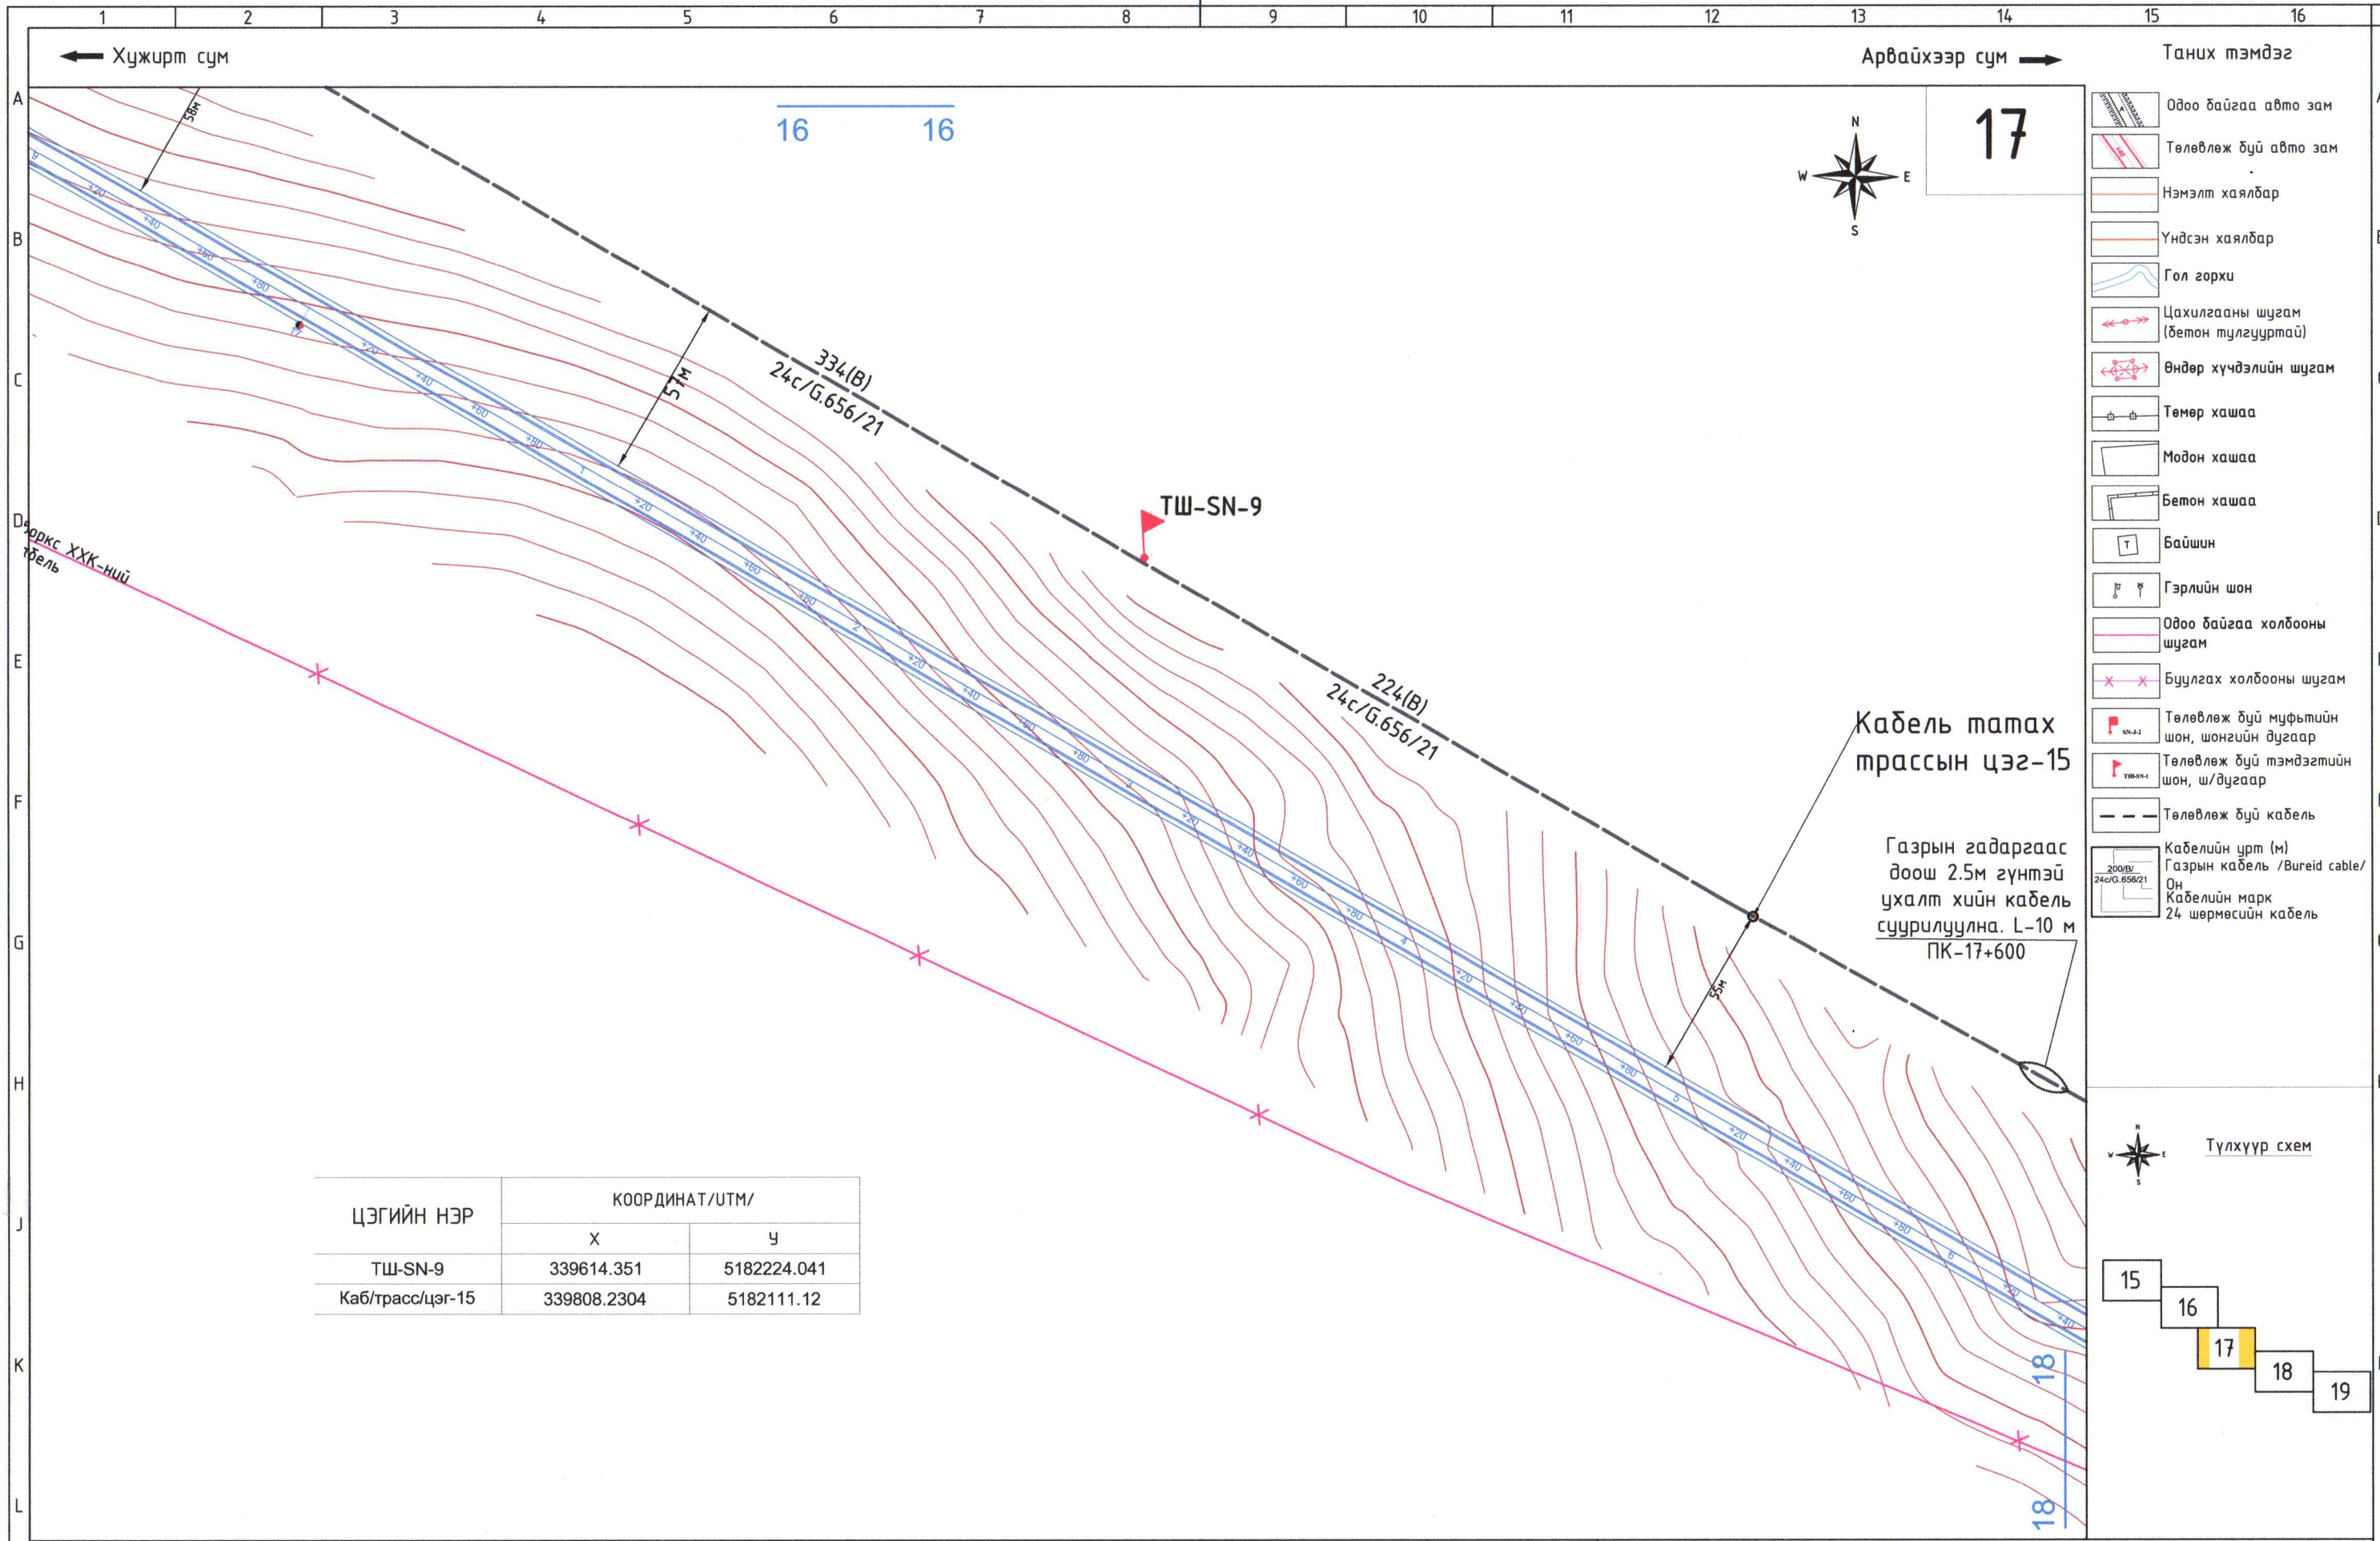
1 2 3 4 5 6 7 8 9 10 11 12 13 14 15 16

A B C D E F G H J K L

← Хужирт сум

Арвайхээр сум →

16 16

17

N W E S

58м

57м

55м

334(В) 24с/G.656/21

224(В) 24с/G.656/21

ТШ-SN-9

Дорнс ХХК-ний кабель

Кабель татах трассын цэг-15

Газрын гадаргаас доош 2.5м гүнтэй ухалт хийн кабель суурилуулна. L-10 м ПК-17+600

18

18

| ЦЭГИЙН НЭР | КООРДИНАТ/UTM/ | |
|---|---|---|
| | X | У |
| ТШ-SN-9 | 339614.351 | 5182224.041 |
| Каб/трасс/цэг-15 | 339808.2304 | 5182111.12 |

Таних тэмдэг

Одоо байгаа авто зам

Төлөвлөж буй авто зам

Нэмэлт хаялбар

Үндсэн хаялбар

Гол горхи

Цахилгааны шугам (бетон тулгууртай)

Өндөр хүчдэлийн шугам

Төмөр хашаа

Модон хашаа

Бетон хашаа

Байшин

Гэрлийн шон

Одоо байгаа холбооны шугам

Буулгах холбооны шугам

Төлөвлөж буй муфьтийн шон, шонгийн дугаар

Төлөвлөж буй тэмдэгтийн шон, ш/дугаар

Төлөвлөж буй кабель

200/В/ 24с/G.656/21

Кабелийн урт (м)
Газрын кабель /Bureid cable/
Он
Кабелийн марк
24 шөрмөсийн кабель

Түлхүүр схем

15 16 17 18 19